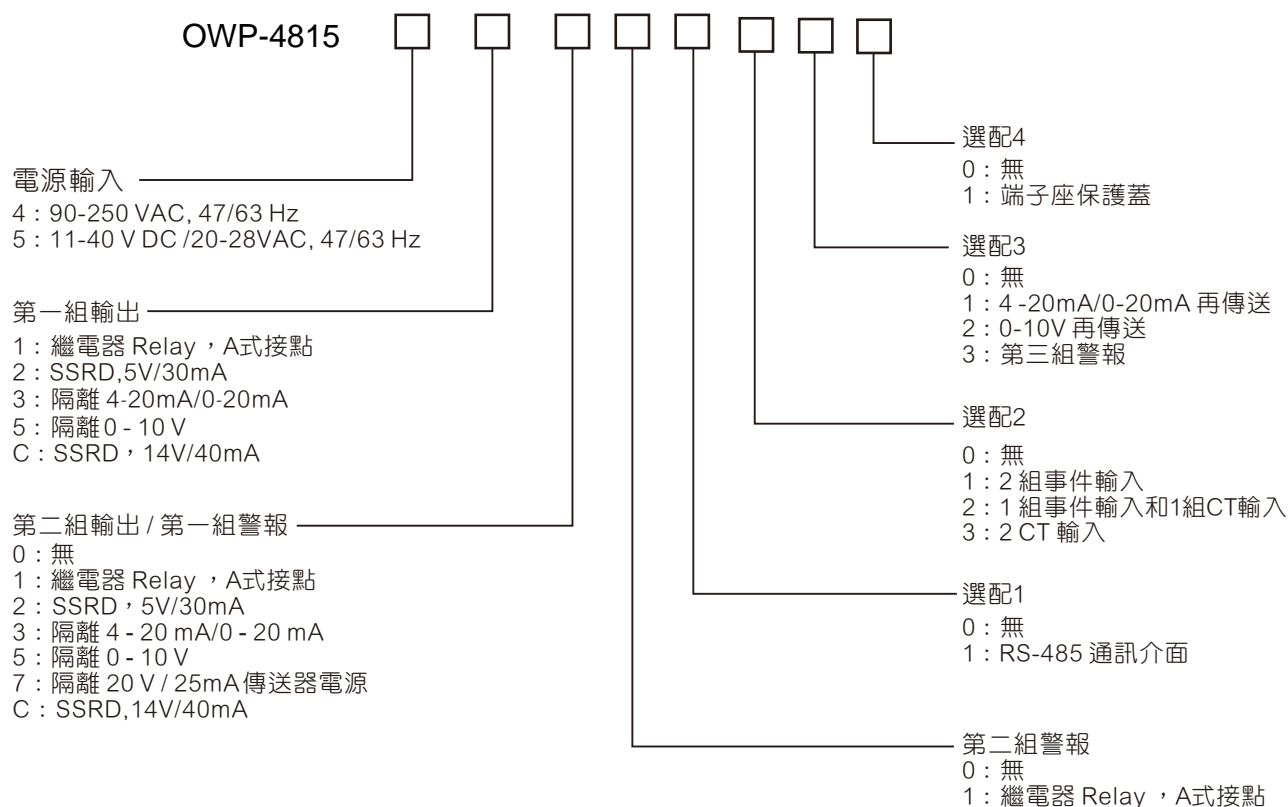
OWP-4815

選配4
0：無
1：端子座保護蓋

電源輸入
4：90-250 VAC, 47/63 Hz
5：11-40 V DC /20-28VAC, 47/63 Hz

選配3
0：無
1：4 -20mA/0-20mA 再傳送
2：0-10V 再傳送
3：第三組警報

第一組輸出
1：繼電器 Relay，A式接點
2：SSRD,5V/30mA
3：隔離 4-20mA/0-20mA
5：隔離 0 - 10 V
C：SSRD，14V/40mA

選配2
0：無
1：2 組事件輸入
2：1 組事件輸入和1組CT輸入
3：2 CT 輸入

第二組輸出 / 第一組警報
0：無
1：繼電器 Relay ，A式接點
2：SSRD，5V/30mA
3：隔離 4 - 20 mA/0 - 20 mA
5：隔離 0 - 10 V
7：隔離 20 V / 25mA 傳送器電源
C：SSRD,14V/40mA

選配1
0：無
1：RS-485 通訊介面

第二組警報
0：無
1：繼電器 Relay ，A式接點